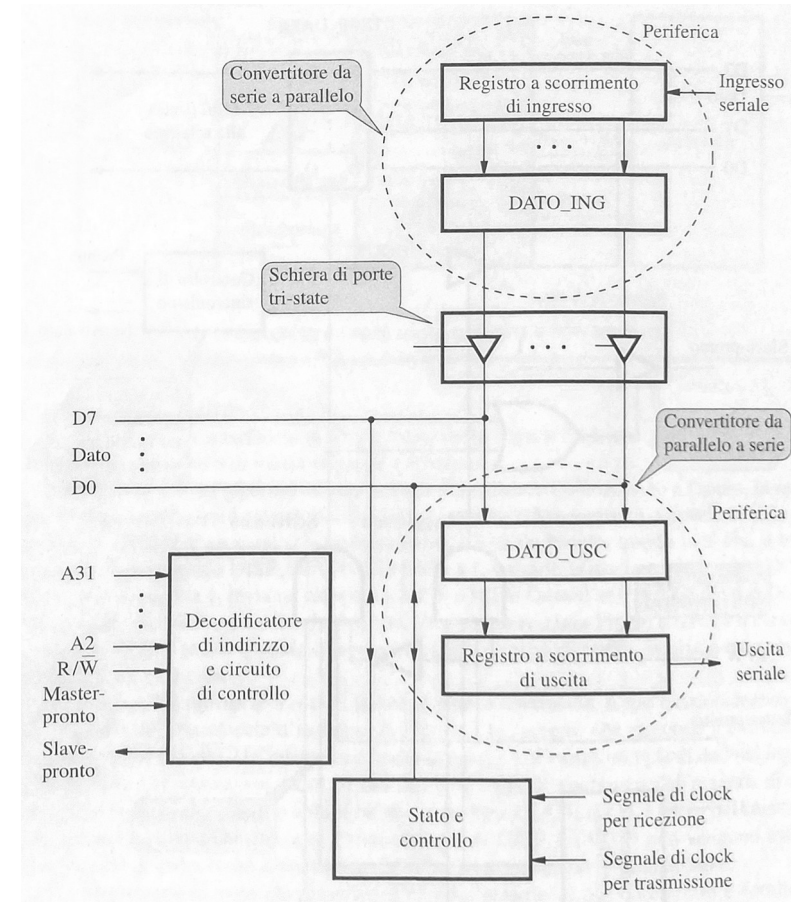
Periferica

Convertitore da serie a parallelo

Registro a scorrimento di ingresso

Ingresso seriale

. . .

DATO_ING

Schiera di porte tri-state

. . .

D7

Dato

D0

Convertitore da parallelo a serie

Periferica

DATO_USC

A31

Decodificatore di indirizzo e circuito di controllo

A2

R/$\overline{W}$

Master-pronto

Slave-pronto

Registro a scorrimento di uscita

Uscita seriale

Stato e controllo

Segnale di clock per ricezione

Segnale di clock per trasmissione